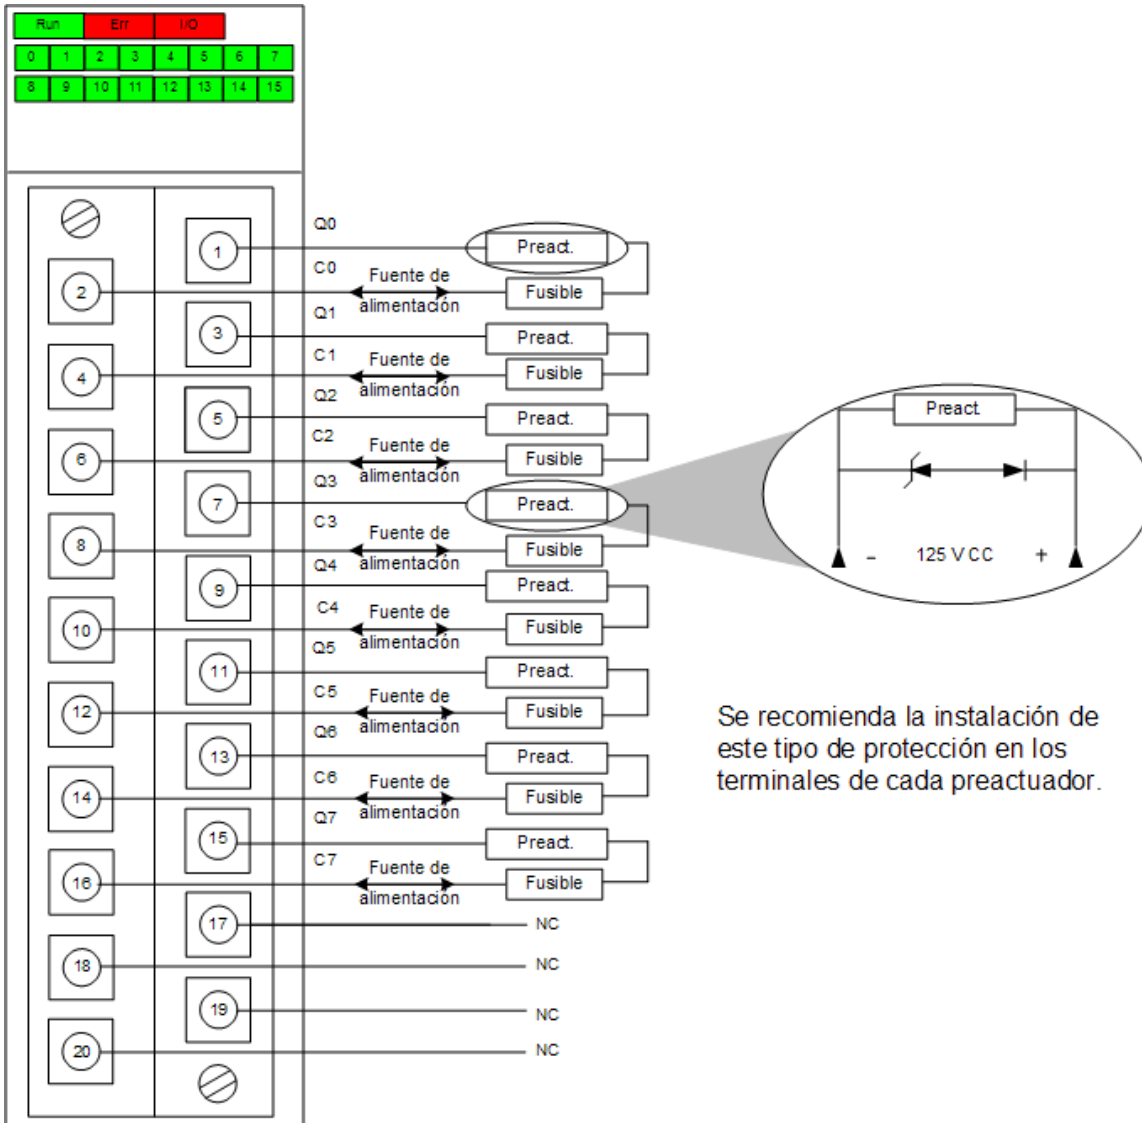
Run Err I/O

0 1 2 3 4 5 6 7

8 9 10 11 12 13 14 15

1
2
3
4
5
6
7
8
9
10
11
12
13
14
15
16
17
18
19
20

Q0
Preact.
C0
Fuente de alimentación
Fusible
Q1
Preact.
C1
Fuente de alimentación
Fusible
Q2
Preact.
C2
Fuente de alimentación
Fusible
Q3
Preact.
C3
Fuente de alimentación
Fusible
Q4
Preact.
C4
Fuente de alimentación
Fusible
Q5
Preact.
C5
Fuente de alimentación
Fusible
Q6
Preact.
C6
Fuente de alimentación
Fusible
Q7
Preact.
C7
Fuente de alimentación
Fusible
NC
NC
NC
NC

Preact.
- 125 VCC +

Se recomienda la instalación de este tipo de protección en los terminales de cada preactuador.